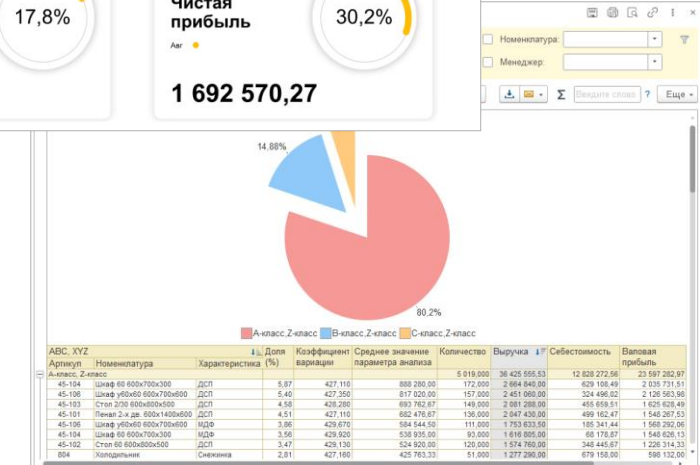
17,8%

Чистая прибыль

Авг

30,2%

1 692 570,27

Номенклатура:

Менеджер:

Σ

Введите слово

?

Еще

14,88%

80,2%

А-класс, Z-класс
B-класс, Z-класс
C-класс, Z-класс

| ABC, XYZ | | | Доля (%) | Коэффициент вариации | Среднее значение параметра анализа | Количество | Выручка | Себестоимость | Валовая прибыль |
|---|---|---|---|---|---|---|---|---|---|
| Артикул | Номенклатура | Характеристика | | | | | | | |
| А-класс, Z-класс | | | | | | 5 019,000 | 36 425 555,53 | 12 828 272,56 | 23 597 282,97 |
| 45-104 | Шкаф 60 600x700x300 | ДСП | 5,87 | 427,110 | 888 280,00 | 172,000 | 2 664 840,00 | 629 108,49 | 2 035 731,51 |
| 45-106 | Шкаф у60x60 600x700x600 | ДСП | 5,40 | 427,350 | 817 020,00 | 157,000 | 2 451 060,00 | 324 496,02 | 2 126 563,98 |
| 45-103 | Стол 2/30 600x800x500 | ДСП | 4,58 | 428,280 | 693 762,67 | 149,000 | 2 081 288,00 | 455 659,51 | 1 625 628,49 |
| 45-101 | Пенал 2-х дв. 600x1400x600 | ДСП | 4,51 | 427,110 | 682 476,67 | 136,000 | 2 047 430,00 | 499 162,47 | 1 548 267,53 |
| 45-106 | Шкаф у60x60 600x700x600 | МДФ | 3,86 | 429,670 | 584 544,50 | 111,000 | 1 753 633,50 | 185 341,44 | 1 568 292,06 |
| 45-104 | Шкаф 60 600x700x300 | МДФ | 3,56 | 429,920 | 538 935,00 | 93,000 | 1 616 805,00 | 68 176,87 | 1 548 626,13 |
| 45-102 | Стол 60 600x800x500 | ДСП | 3,47 | 429,130 | 524 920,00 | 120,000 | 1 574 760,00 | 348 445,67 | 1 226 314,33 |
| 804 | Холодильник | Снежинка | 2,81 | 427,160 | 425 763,33 | 51,000 | 1 277 290,00 | 679 158,00 | 598 132,00 |